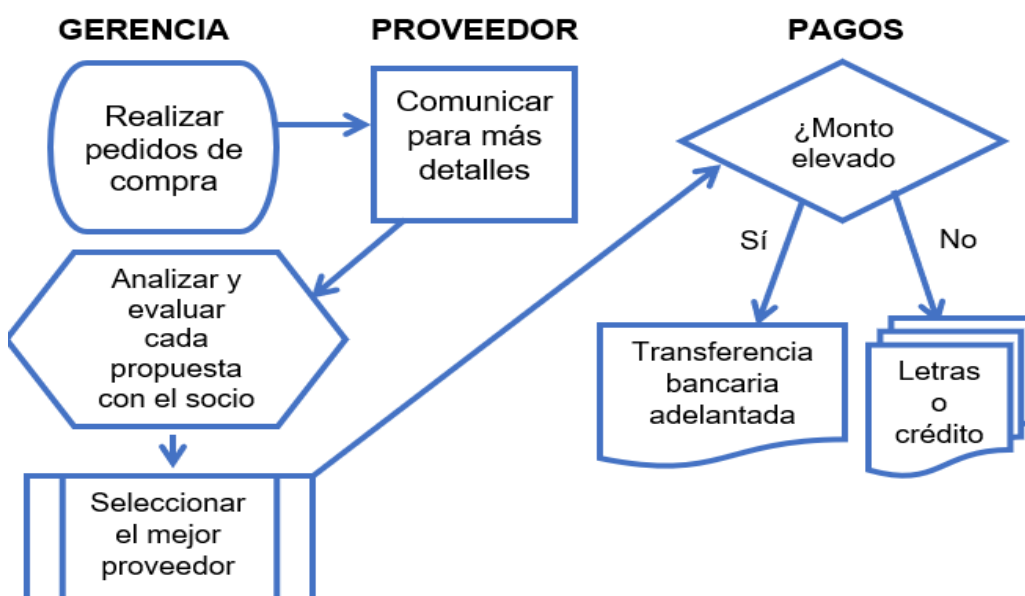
GERENCIA

PROVEEDOR

PAGOS

Realizar pedidos de compra

Comunicar para más detalles

¿Monto elevado

Sí

No

Analizar y evaluar cada propuesta con el socio

Transferencia bancaria adelantada

Letras o crédito

Seleccionar el mejor proveedor